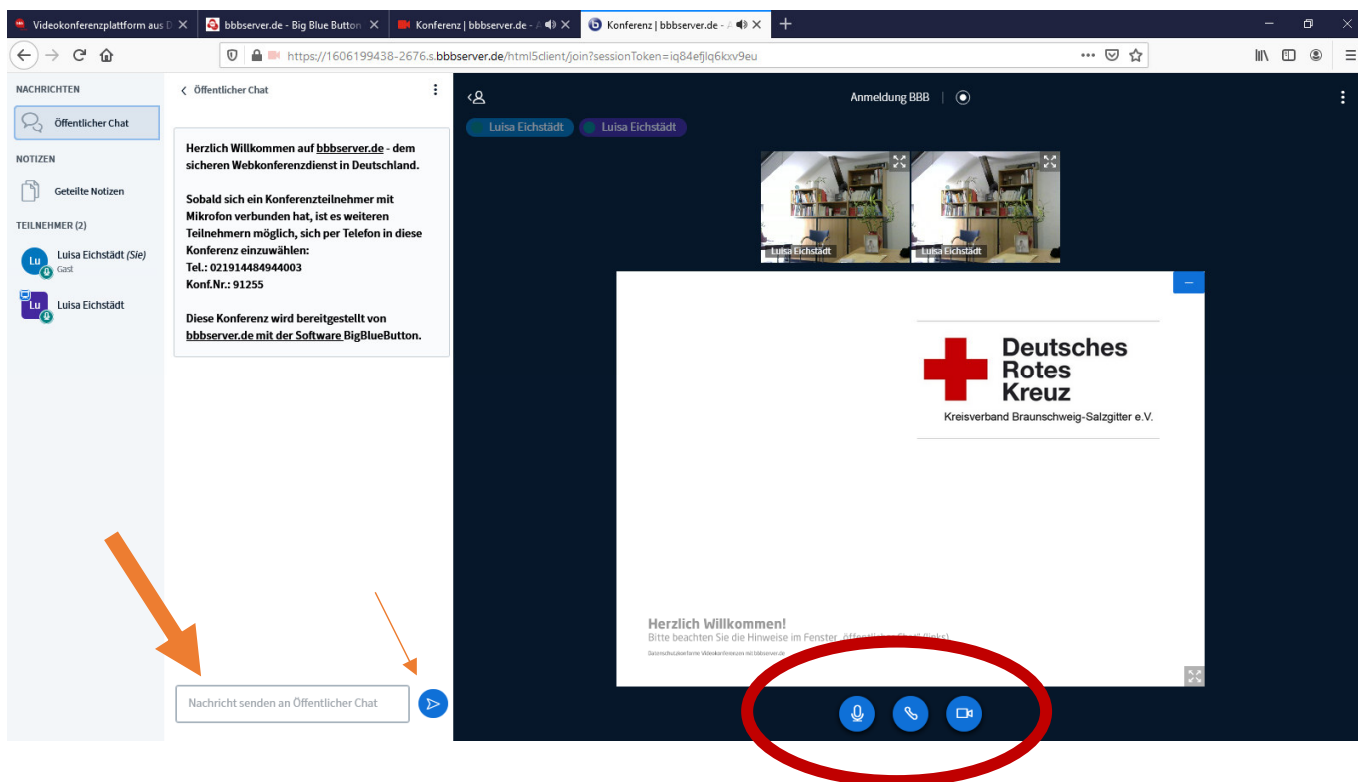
Videokonferenzplattform aus D ×
bbbserver.de - Big Blue Button ×
Konferenz | bbbserver.de - ×
Konferenz | bbbserver.de - ×
+

https://1606199438-2676.s.bbbserver.de/html5client/join?sessionToken=iq84efjlq6kxv9eu

NACHRICHTEN
Öffentlicher Chat
NOTIZEN
Geteilte Notizen
TEILNEHMER (2)
Lu Luisa Eichstädt (Sie)
Gast
Lu Luisa Eichstädt

< Öffentlicher Chat

Herzlich Willkommen auf bbbserver.de - dem sicheren Webkonferenzdienst in Deutschland.

Sobald sich ein Konferenzteilnehmer mit Mikrofon verbunden hat, ist es weiteren Teilnehmern möglich, sich per Telefon in diese Konferenz einzuwählen:
Tel.: 021914484944003
Konf.Nr.: 91255

Diese Konferenz wird bereitgestellt von bbbserver.de mit der Software BigBlueButton.

Nachricht senden an Öffentlicher Chat

Anmeldung BBB

Luisa Eichstädt Luisa Eichstädt

Luisa Eichstädt
Luisa Eichstädt

Deutsches Rotes Kreuz
Kreisverband Braunschweig-Salzgitter e.V.

Herzlich Willkommen!
Bitte beachten Sie die Hinweise im Fenster „Öffentlicher Chat“ (links)
Datenschutzkonforme Videokonferenzen mit bbbserver.de